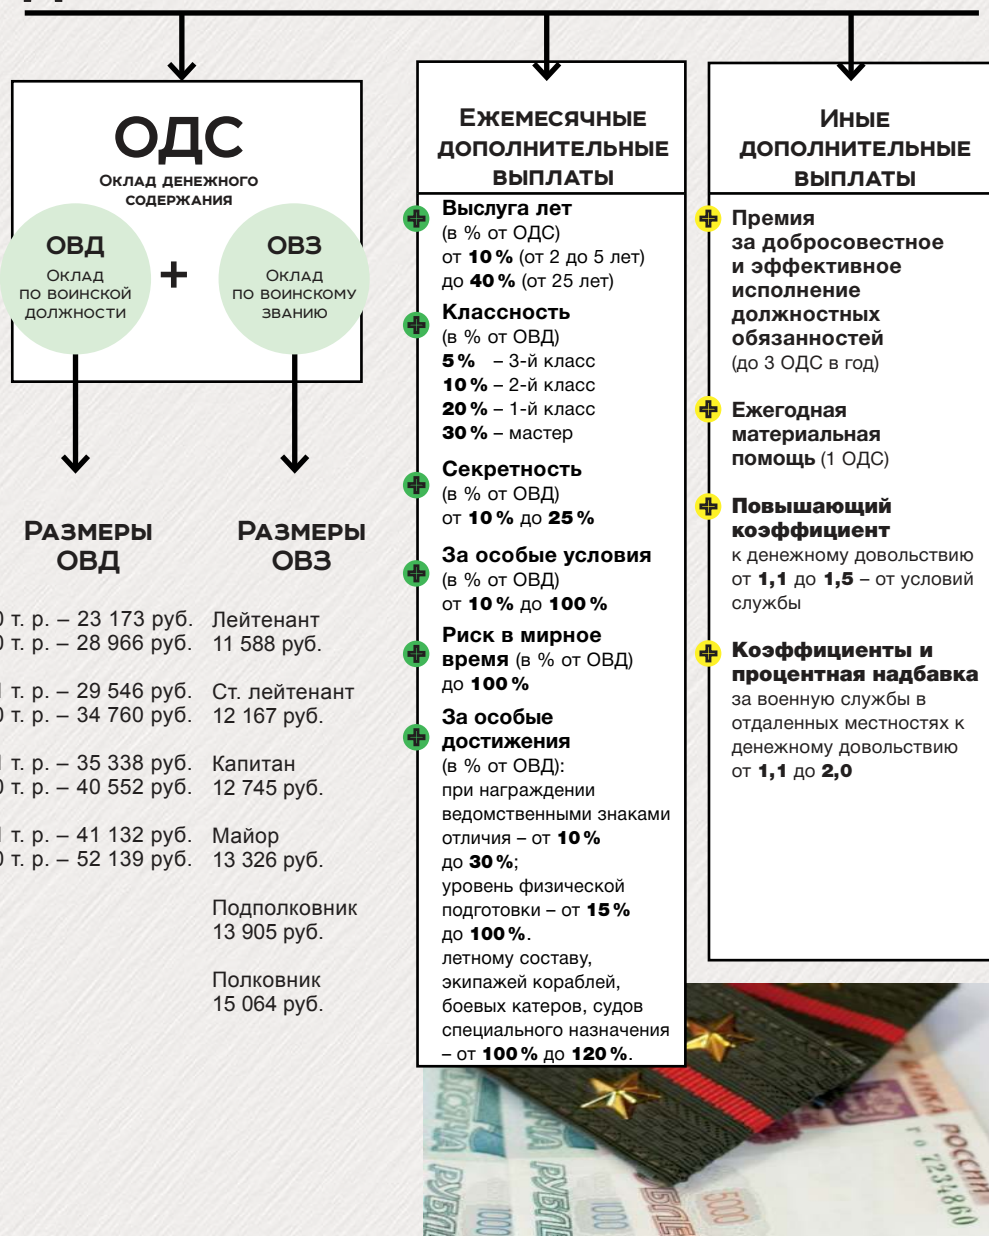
ОДС
Оклад денежного содержания

ОВД
Оклад по воинской должности
+
ОВЗ
Оклад по воинскому званию

Размеры ОВД

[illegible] т. р. – 23 173 руб.
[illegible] т. р. – 28 966 руб.

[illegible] т. р. – 29 546 руб.
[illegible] т. р. – 34 760 руб.

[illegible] т. р. – 35 338 руб.
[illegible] т. р. – 40 552 руб.

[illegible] т. р. – 41 132 руб.
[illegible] т. р. – 52 139 руб.

Размеры ОВЗ

Лейтенант
11 588 руб.

Ст. лейтенант
12 167 руб.

Капитан
12 745 руб.

Майор
13 326 руб.

Подполковник
13 905 руб.

Полковник
15 064 руб.

Ежемесячные дополнительные выплаты

Выслуга лет
(в % от ОДС)
от **10 %** (от 2 до 5 лет)
до **40 %** (от 25 лет)

Классность
(в % от ОВД)
**5 %** – 3-й класс
**10 %** – 2-й класс
**20 %** – 1-й класс
**30 %** – мастер

Секретность
(в % от ОВД)
от **10 %** до **25 %**

За особые условия
(в % от ОВД)
от **10 %** до **100 %**

Риск в мирное время (в % от ОВД)
до **100 %**

За особые достижения
(в % от ОВД):
при награждении ведомственными знаками отличия – от **10 %** до **30 %**;
уровень физической подготовки – от **15 %** до **100 %**.
летному составу, экипажей кораблей, боевых катеров, судов специального назначения – от **100 %** до **120 %**.

Иные дополнительные выплаты

Премия за добросовестное и эффективное исполнение должностных обязанностей
(до 3 ОДС в год)

Ежегодная материальная помощь (1 ОДС)

Повышающий коэффициент
к денежному довольствию от **1,1** до **1,5** – от условий службы

Коэффициенты и процентная надбавка
за военную службы в отдаленных местностях к денежному довольствию от **1,1** до **2,0**

Банка России
2231860
5000
1000
рублей